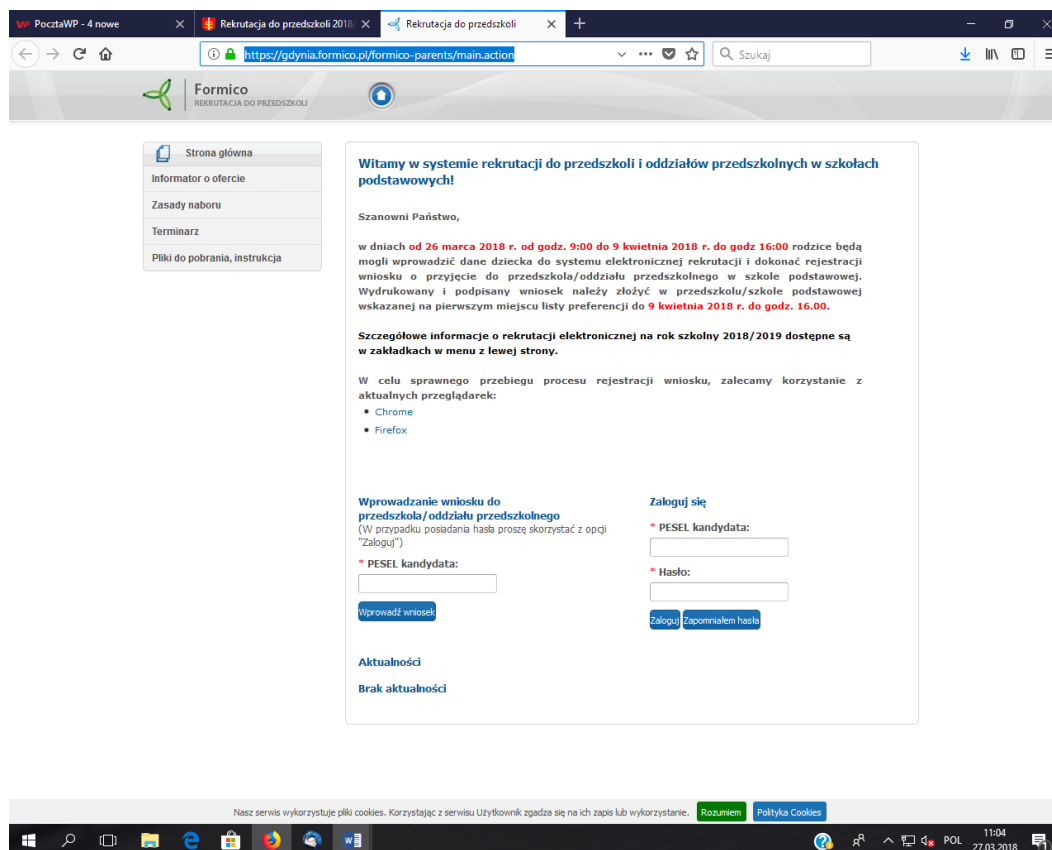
PocztaWP - 4 nowe
Rekrutacja do przedszkoli 2018/
Rekrutacja do przedszkoli
https://gdynia.formico.pl/formico-parents/main.action
Szukaj

Formico
REKRUTACJA DO PRZEDSZKOLI

Strona główna
Informator o ofercie
Zasady naboru
Terminarz
Pliki do pobrania, instrukcja

Witamy w systemie rekrutacji do przedszkoli i oddziałów przedszkolnych w szkołach podstawowych!

Szanowni Państwo,

w dniach od 26 marca 2018 r. od godz. 9:00 do 9 kwietnia 2018 r. do godz 16:00 rodzice będą mogli wprowadzić dane dziecka do systemu elektronicznej rekrutacji i dokonać rejestracji wniosku o przyjęcie do przedszkola/oddziału przedszkolnego w szkole podstawowej. Wydrukowany i podpisany wniosek należy złożyć w przedszkolu/szkole podstawowej wskazanej na pierwszym miejscu listy preferencji do 9 kwietnia 2018 r. do godz. 16.00.

Szczegółowe informacje o rekrutacji elektronicznej na rok szkolny 2018/2019 dostępne są w zakładkach w menu z lewej strony.

W celu sprawnego przebiegu procesu rejestracji wniosku, zalecamy korzystanie z aktualnych przeglądarek:
• Chrome
• Firefox

Wprowadzanie wniosku do przedszkola/oddziału przedszkolnego
(W przypadku posiadania hasła proszę skorzystać z opcji "Zaloguj")
* PESEL kandydata:
Wprowadź wniosek

Zaloguj się
* PESEL kandydata:
* Hasło:
Zaloguj Zapomniałem hasła

Aktualności
Brak aktualności

Nasz serwis wykorzystuje pliki cookies. Korzystając z serwisu Użytkownik zgadza się na ich zapis lub wykorzystanie. Rozumiem Polityka Cookies

POL 11:04 27.03.2018